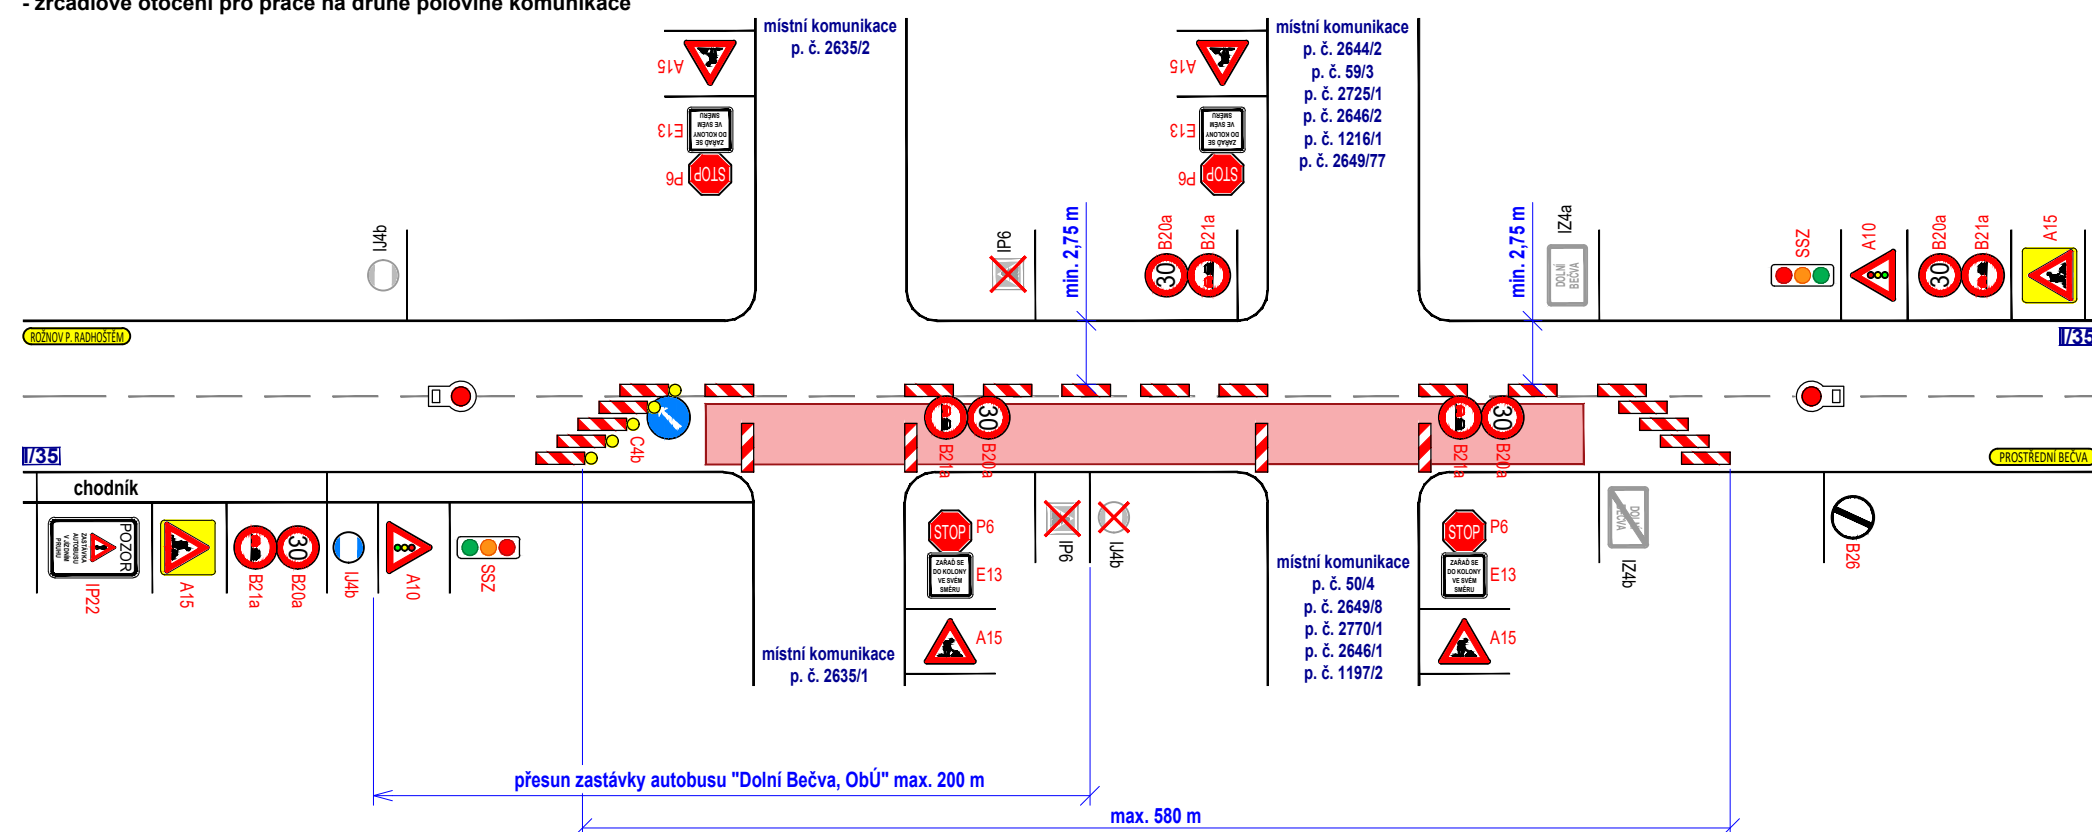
- zrcadlové otočení pro práce na druhé polovině komunikace

místní komunikace
p. č. 2635/2

A15
E13
P6

místní komunikace
p. č. 2644/2
p. č. 59/3
p. č. 2725/1
p. č. 2646/2
p. č. 1216/1
p. č. 2649/77

A15
E13
P6

IJ4b
IP6
min. 2,75 m
B20a
B21a
30
min. 2,75 m
IZ4a
DOLNÍ BEČVA
SSZ
A10
B20a
B21a
A15
30

ROŽNOV P. RADHOŠTĚM
I/35
I/35
PROSTŘEDNÍ BEČVA

C4b
B21a
B20a
30
B21a
B20a
30

chodník
POZOR
ZASTÁVKA AUTOBUSU V JEDNOM PRUHU
IP22
A15
B21a
B20a
30
IJ4b
A10
SSZ

STOP
P6
ZAŘAĎ SE DO KOLONY VE SVÉM SMĚRU
E13
IP6
IJ4b
A15

místní komunikace
p. č. 2635/1

místní komunikace
p. č. 50/4
p. č. 2649/8
p. č. 2770/1
p. č. 2646/1
p. č. 1197/2

STOP
P6
ZAŘAĎ SE DO KOLONY VE SVÉM SMĚRU
E13
A15
DOLNÍ BEČVA
IZ4b
B26

přesun zastávky autobusu "Dolní Bečva, ObÚ" max. 200 m
max. 580 m